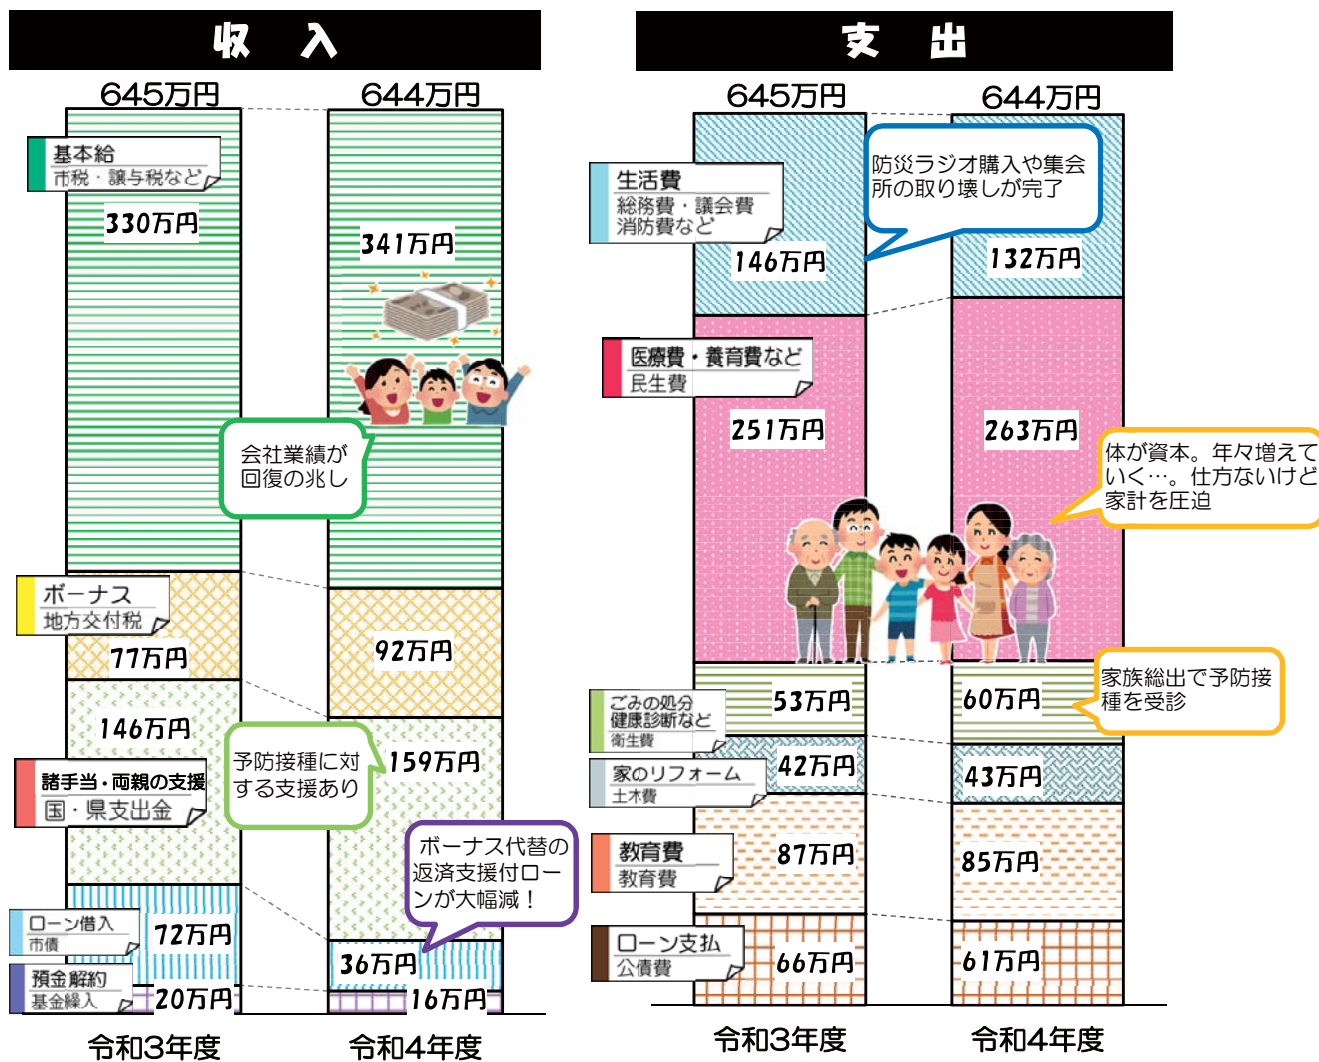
収　入

645万円
644万円

基本給
市税・譲与税など
330万円
341万円

会社業績が回復の兆し

ボーナス
地方交付税
77万円
92万円

146万円
159万円
諸手当・両親の支援
国・県支出金

予防接種に対する支援あり

ボーナス代替の返済支援付ローンが大幅減！

ローン借入
市債
72万円
36万円

預金解約
基金繰入
20万円
16万円

令和3年度
令和4年度

支　出

645万円
644万円

生活費
総務費・議会費
消防費など
146万円
132万円

防災ラジオ購入や集会所の取り壊しが完了

医療費・養育費など
民生費
251万円
263万円

体が資本。年々増えていく…。仕方ないけど家計を圧迫

ごみの処分
健康診断など
衛生費
53万円
60万円

家族総出で予防接種を受診

家のリフォーム
土木費
42万円
43万円

教育費
教育費
87万円
85万円

ローン支払
公債費
66万円
61万円

令和3年度
令和4年度